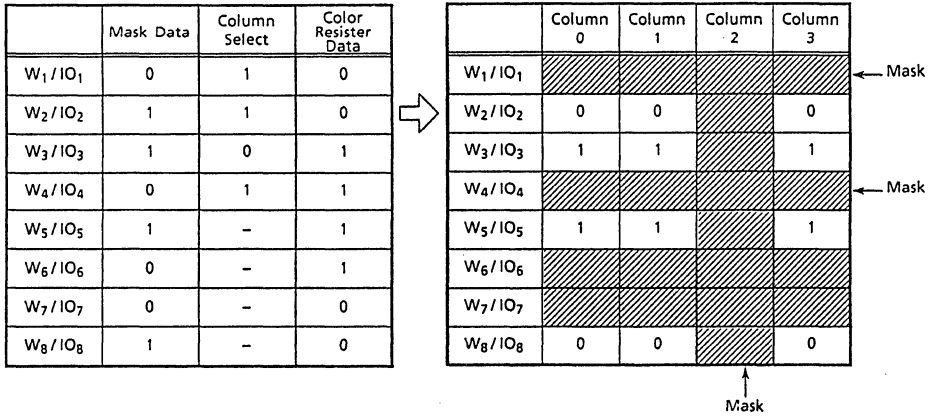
| | Mask Data | Column Select | Color Resister Data |
|---|---|---|---|
| $W_1/IO_1$ | 0 | 1 | 0 |
| $W_2/IO_2$ | 1 | 1 | 0 |
| $W_3/IO_3$ | 1 | 0 | 1 |
| $W_4/IO_4$ | 0 | 1 | 1 |
| $W_5/IO_5$ | 1 | – | 1 |
| $W_6/IO_6$ | 0 | – | 1 |
| $W_7/IO_7$ | 0 | – | 0 |
| $W_8/IO_8$ | 1 | – | 0 |

| | Column 0 | Column 1 | Column 2 | Column 3 |
|---|---|---|---|---|
| $W_1/IO_1$ | | | | |
| $W_2/IO_2$ | 0 | 0 | | 0 |
| $W_3/IO_3$ | 1 | 1 | | 1 |
| $W_4/IO_4$ | | | | |
| $W_5/IO_5$ | 1 | 1 | | 1 |
| $W_6/IO_6$ | | | | |
| $W_7/IO_7$ | | | | |
| $W_8/IO_8$ | 0 | 0 | | 0 |

Mask
Mask
Mask